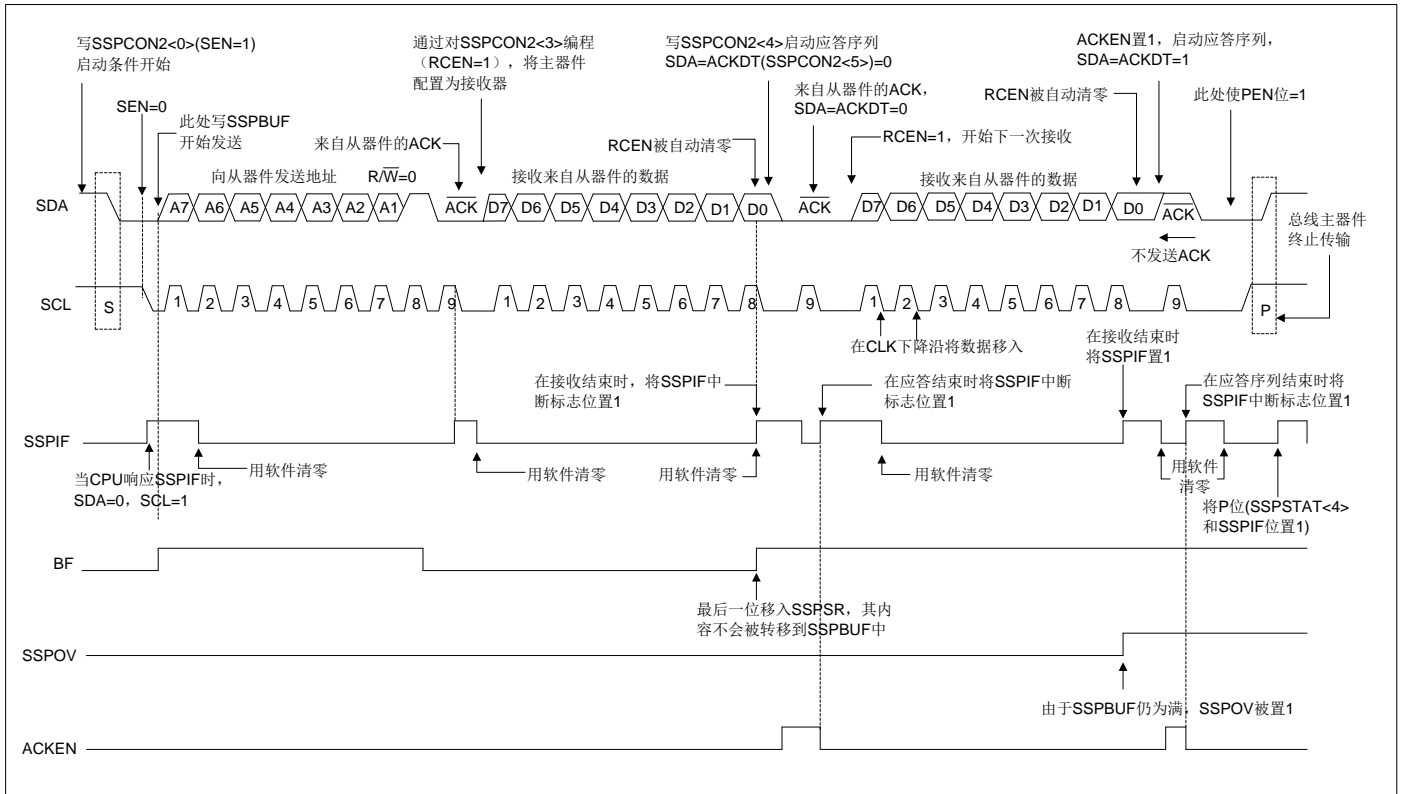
写SSPCON2<0>(SEN=1)
启动条件开始

SEN=0

此处写SSPBUF
开始发送

通过对SSPCON2<3>编程（RCEN=1），将主器件配置为接收器

来自从器件的ACK

写SSPCON2<4>启动应答序列
SDA=ACKDT(SSPCON2<5>)=0

来自从器件的ACK，
SDA=ACKDT=0

RCEN被自动清零

RCEN=1，开始下一次接收

ACKEN置1，启动应答序列，
SDA=ACKDT=1

RCEN被自动清零

此处使PEN位=1

向从器件发送地址

$R/\overline{W}=0$

接收来自从器件的数据

接收来自从器件的数据

SDA

A7 A6 A5 A4 A3 A2 A1

$\overline{ACK}$

D7 D6 D5 D4 D3 D2 D1 D0

$\overline{ACK}$

D7 D6 D5 D4 D3 D2 D1 D0

$\overline{ACK}$

不发送ACK

总线主器件
终止传输

SCL

S

1 2 3 4 5 6 7 8 9 1 2 3 4 5 6 7 8 9 1 2 3 4 5 6 7 8 9

P

在CLK下降沿将数据移入

在接收结束时
将SSPIF置1

在接收结束时，将SSPIF中断标志位置1

在应答结束时将SSPIF中断标志位置1

在应答序列结束时将
SSPIF中断标志位置1

SSPIF

当CPU响应SSPIF时，
SDA=0，SCL=1

用软件清零

用软件清零

用软件清零

用软件清零

用软件
清零

将P位(SSPSTAT<4>
和SSPIF位置1)

BF

最后一位移入SSPSR，其内容不会被转移到SSPBUF中

SSPOV

由于SSPBUF仍为满，SSPOV被置1

ACKEN